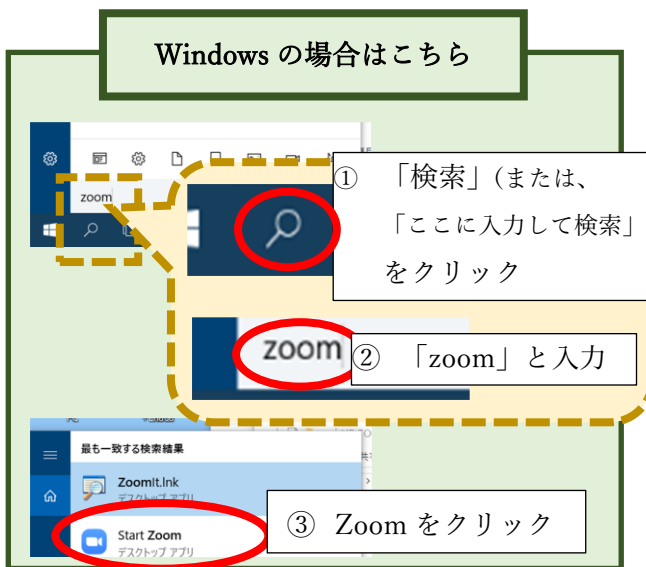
Windows の場合はこちら

zoom

① 「検索」(または、「ここに入力して検索」をクリック

zoom

② 「zoom」と入力

最も一致する検索結果

ZoomIt.lnk
デスクトップ アプリ

Start Zoom
デスクトップ アプリ

③ Zoom をクリック